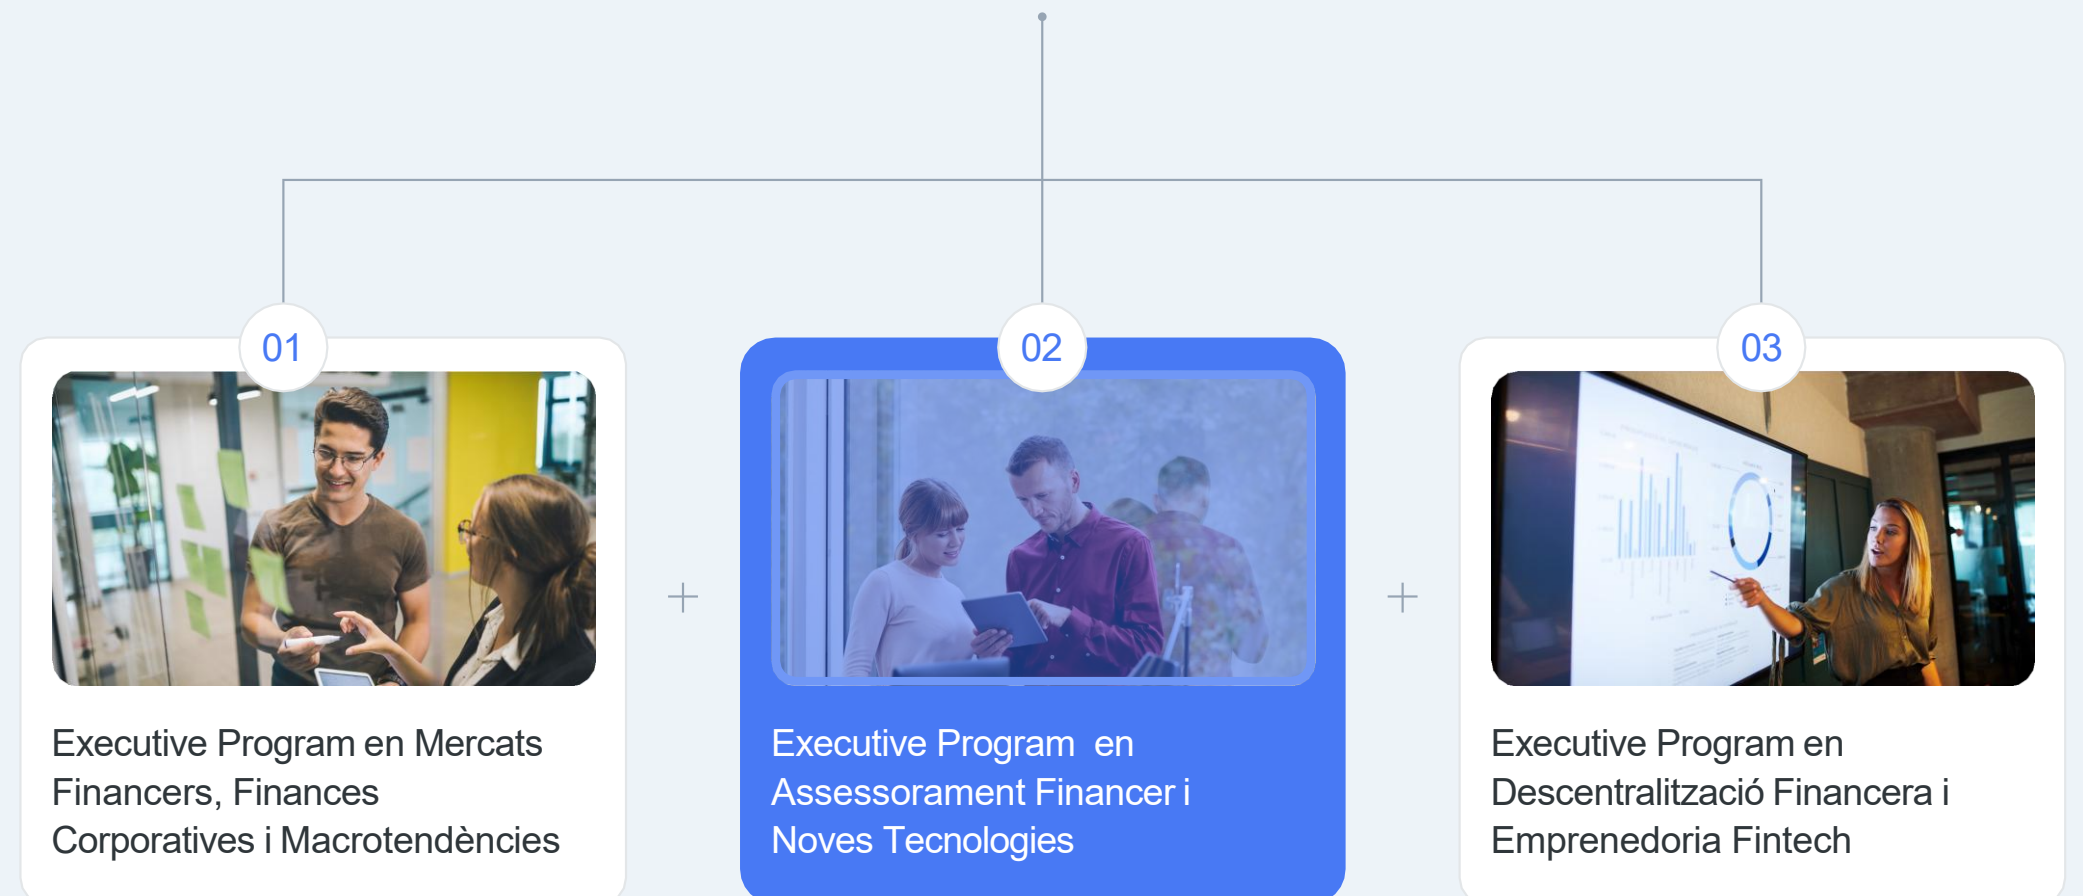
01

Executive Program en Mercats Financers, Finances Corporatives i Macrotendències

+

02

Executive Program en Assessorament Financer i Noves Tecnologies

+

03

Executive Program en Descentralització Financera i Emprenedoria Fintech